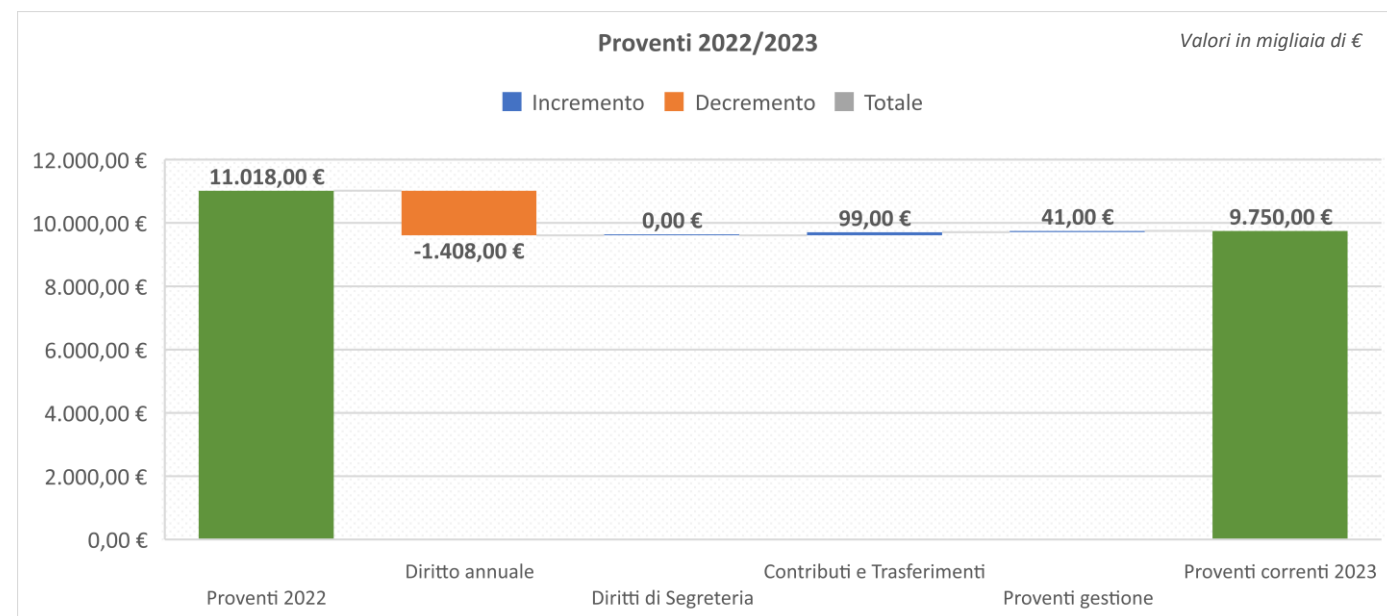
Proventi 2022/2023

Valori in migliaia di €

Incremento Decremento Totale

12.000,00 €
10.000,00 €
8.000,00 €
6.000,00 €
4.000,00 €
2.000,00 €
0,00 €

11.018,00 €
-1.408,00 €
0,00 €
99,00 €
41,00 €
9.750,00 €

Proventi 2022
Diritto annuale
Diritti di Segreteria
Contributi e Trasferimenti
Proventi gestione
Proventi correnti 2023